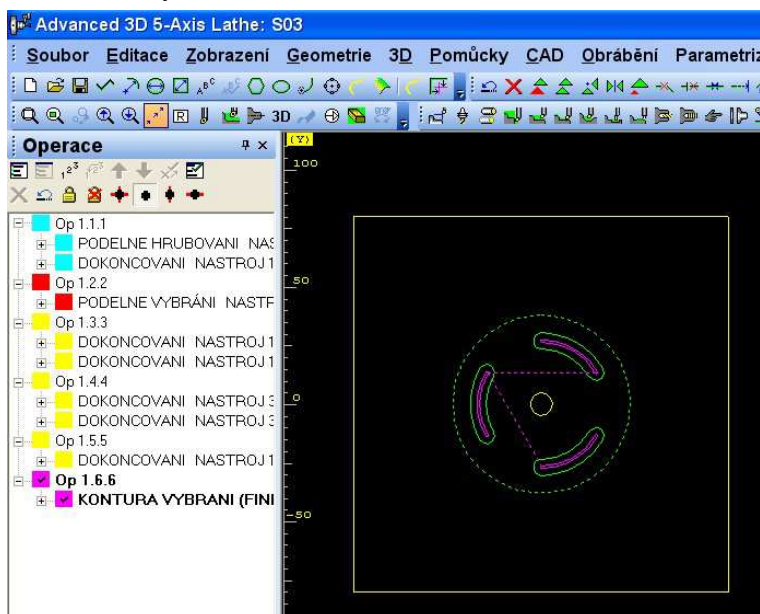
Advanced 3D 5-Axis Lathe: S03

Soubor Editace Zobrazení Geometrie 3D Pomůcky CAD Obrábění Parametriz

3D

Operace

Op 1.1.1
PODELNE HRUBOVANI NAS
DOKONCOVANI NASTROJ 1
Op 1.2.2
PODELNE VYBRANI NASTF
Op 1.3.3
DOKONCOVANI NASTROJ 1
DOKONCOVANI NASTROJ 1
Op 1.4.4
DOKONCOVANI NASTROJ 3
DOKONCOVANI NASTROJ 3
Op 1.5.5
DOKONCOVANI NASTROJ 1
Op 1.6.6
KONTURA VYBRANI (FINI

(Y)
100
50
0
-50